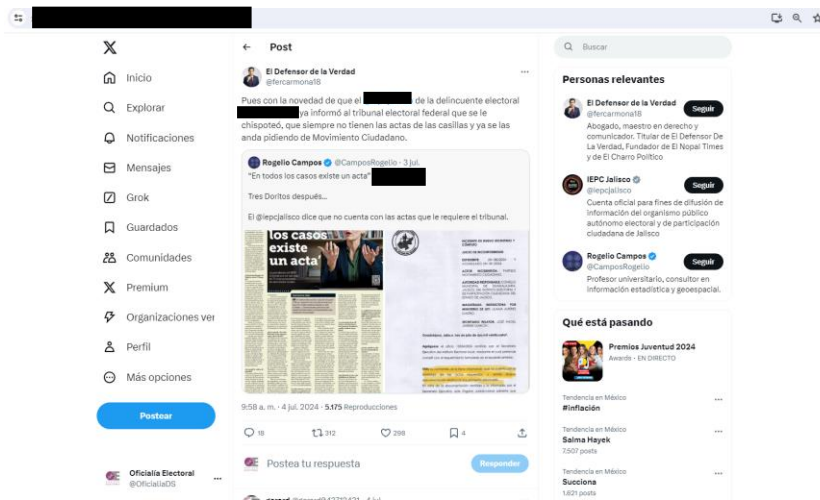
Inicio
Explorar
Notificaciones
Mensajes
Grok
Guardados
Comunidades
Premium
Organizaciones ver
Perfil
Más opciones
Postear

Oficialía Electoral
@OficialiaDS

← Post

El Defensor de la Verdad
@fercarmona18

Pues con la novedad de que el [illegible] de la delincuente electoral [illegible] ya informó al tribunal electoral federal que se le chispoteó, que siempre no tienen las actas de las casillas y ya se las anda pidiendo de Movimiento Ciudadano.

Rogelio Campos @CamposRogelio · 3 jul.
"En todos los casos existe un acta" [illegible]

Tres Doritos después...

El @iepcjalisco dice que no cuenta con las actas que le requiere el tribunal.

los casos existe un acta"

9:58 a. m. · 4 jul. 2024 · 5.175 Reproducciones

18 312 298 4

Postea tu respuesta
Responder

Buscar

Personas relevantes

El Defensor de la Verdad
@fercarmona18
Seguir
Abogado, maestro en derecho y comunicador. Titular de El Defensor De La Verdad, Fundador de El Nopal Times y de El Charro Político

IEPC Jalisco
@iepcjalisco
Seguir
Cuenta oficial para fines de difusión de información del organismo público autónomo electoral y de participación ciudadana de Jalisco

Rogelio Campos
@CamposRogelio
Seguir
Profesor universitario, consultor en información estadística y geoespacial.

Qué está pasando

Premios Juventud 2024
Awards · EN DIRECTO

Tendencia en México
#inflación

Tendencia en México
Salma Hayek
7.507 posts

Tendencia en México
Succiona
1.821 posts